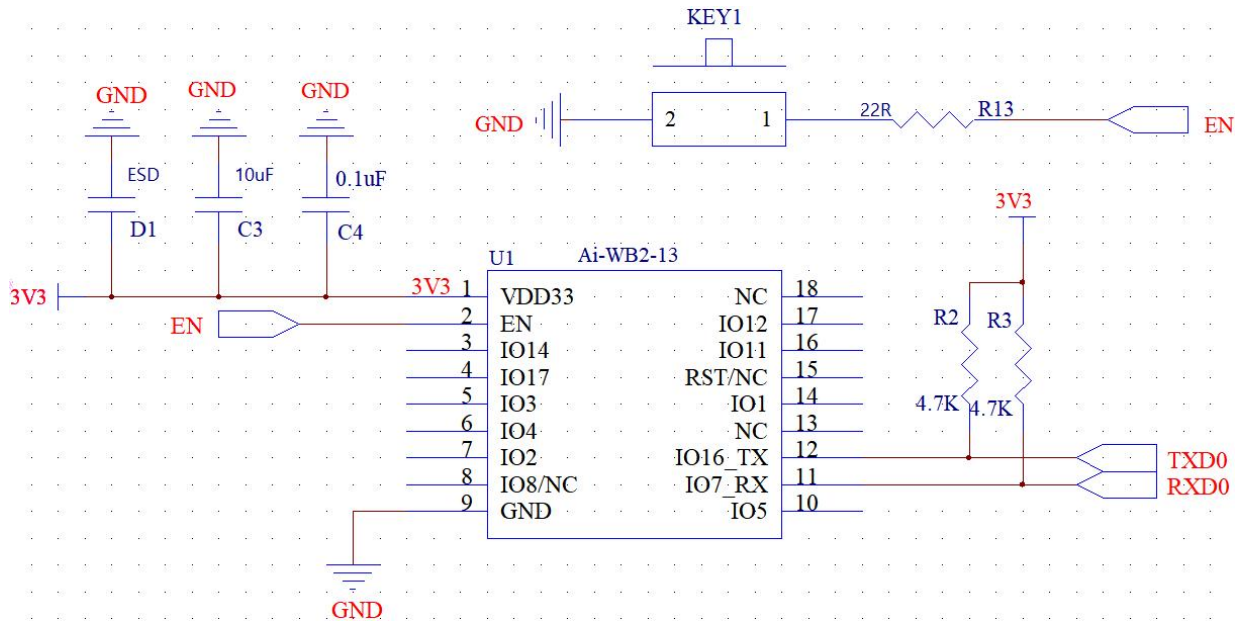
KEY1

GND 2 1 22R R13 EN

GND GND GND

ESD 10uF 0.1uF

D1 C3 C4

3V3

U1 Ai-WB2-13

3V3 3V3 1 VDD33 NC 18
EN 2 EN IO12 17
3 IO14 IO11 16
4 IO17 RST/NC 15
5 IO3 IO1 14
6 IO4 NC 13
7 IO2 IO16_TX 12
8 IO8/NC IO7_RX 11
9 GND IO5 10

R2 R3
4.7K 4.7K

TXD0
RXD0

GND